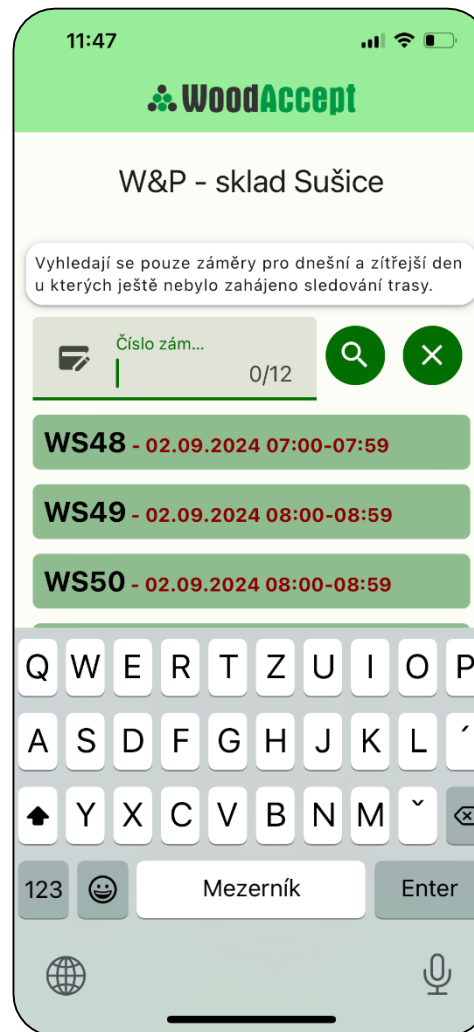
11:47

WoodAccept

W&P - sklad Sušice

Vyhledají se pouze záměry pro dnešní a zítřejší den u kterých ještě nebylo zahájeno sledování trasy.

Číslo zám...

0/12

WS48 - 02.09.2024 07:00-07:59

WS49 - 02.09.2024 08:00-08:59

WS50 - 02.09.2024 08:00-08:59

Q W E R T Z U I O P

A S D F G H J K L ´

Y X C V B N M ˇ

123

Mezerník

Enter